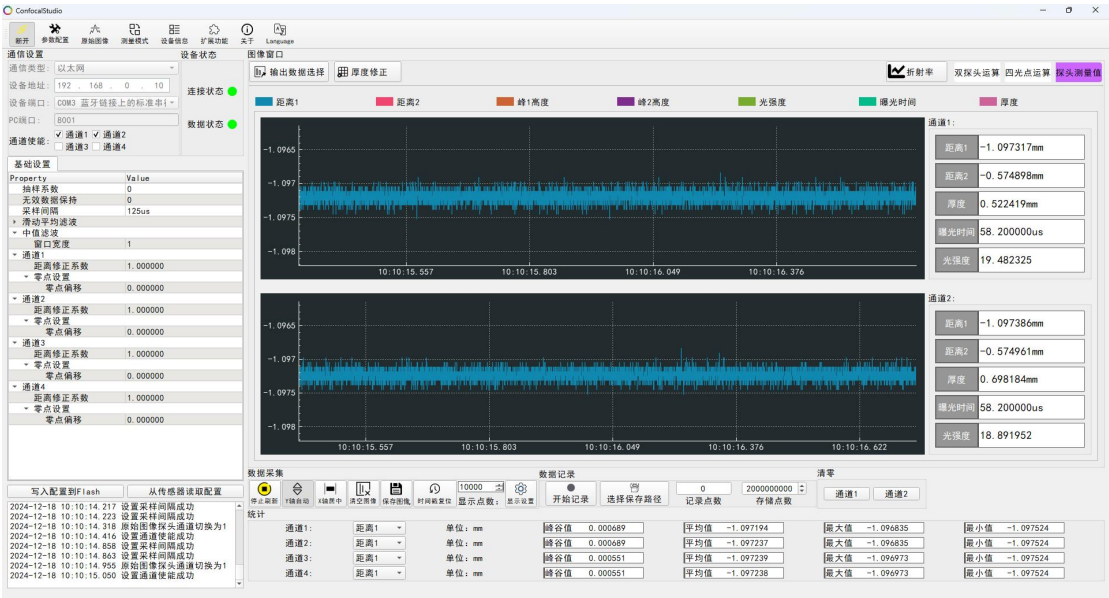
ConfocalStudio

断开 参数配置 原始图像 测量模式 设备信息 扩展功能 关于 Language

通信设置
通信类型: 以太网
设备地址: 192 . 168 . 0 . 10
设备端口: COM3 蓝牙链接上的标准串行
PC端口: 8001
通道使能: ✓ 通道1 ✓ 通道2 通道3 通道4

设备状态
连接状态
数据状态

基础设置

| Property | Value |
|---|---|
| 抽样系数 | 0 |
| 无效数据保持 | 0 |
| 采样间隔 | 125us |
| 滑动平均滤波 | |
| 中值滤波 | |
| 窗口宽度 | 1 |
| 通道1 | |
| 距离修正系数 | 1.000000 |
| 零点设置 | |
| 零点偏移 | 0.000000 |
| 通道2 | |
| 距离修正系数 | 1.000000 |
| 零点设置 | |
| 零点偏移 | 0.000000 |
| 通道3 | |
| 距离修正系数 | 1.000000 |
| 零点设置 | |
| 零点偏移 | 0.000000 |
| 通道4 | |
| 距离修正系数 | 1.000000 |
| 零点设置 | |
| 零点偏移 | 0.000000 |

写入配置到Flash 从传感器读取配置

2024-12-18 10:10:14.217 设置采样间隔成功
2024-12-18 10:10:14.223 设置采样间隔成功
2024-12-18 10:10:14.318 原始图像探头通道切换为1
2024-12-18 10:10:14.416 设置通道使能成功
2024-12-18 10:10:14.858 设置采样间隔成功
2024-12-18 10:10:14.863 设置采样间隔成功
2024-12-18 10:10:14.955 原始图像探头通道切换为1
2024-12-18 10:10:15.050 设置通道使能成功

图像窗口
输出数据选择 厚度修正 折射率 双探头运算 四光点运算 探头测量值

距离1 距离2 峰1高度 峰2高度 光强度 曝光时间 厚度

-1.0965
-1.097
-1.0975
-1.098
10:10:15.557 10:10:15.803 10:10:16.049 10:10:16.376

通道1:
距离1 -1.097317mm
距离2 -0.574898mm
厚度 0.522419mm
曝光时间 58.200000us
光强度 19.482325

-1.0965
-1.097
-1.0975
-1.098
10:10:15.557 10:10:15.803 10:10:16.049 10:10:16.376 10:10:16.622

通道2:
距离1 -1.097386mm
距离2 -0.574961mm
厚度 0.698184mm
曝光时间 58.200000us
光强度 18.891952

数据采集
停止刷新 Y轴自动 X轴居中 清空图像 保存图像 时间戳复位 10000 显示点数: 显示设置

数据记录
开始记录 选择保存路径 0 记录点数 2000000000 存储点数

清零
通道1 通道2

统计
通道1: 距离1 单位: mm 峰谷值 0.000689 平均值 -1.097194 最大值 -1.096835 最小值 -1.097524
通道2: 距离1 单位: mm 峰谷值 0.000689 平均值 -1.097237 最大值 -1.096835 最小值 -1.097524
通道3: 距离1 单位: mm 峰谷值 0.000551 平均值 -1.097239 最大值 -1.096973 最小值 -1.097524
通道4: 距离1 单位: mm 峰谷值 0.000551 平均值 -1.097238 最大值 -1.096973 最小值 -1.097524